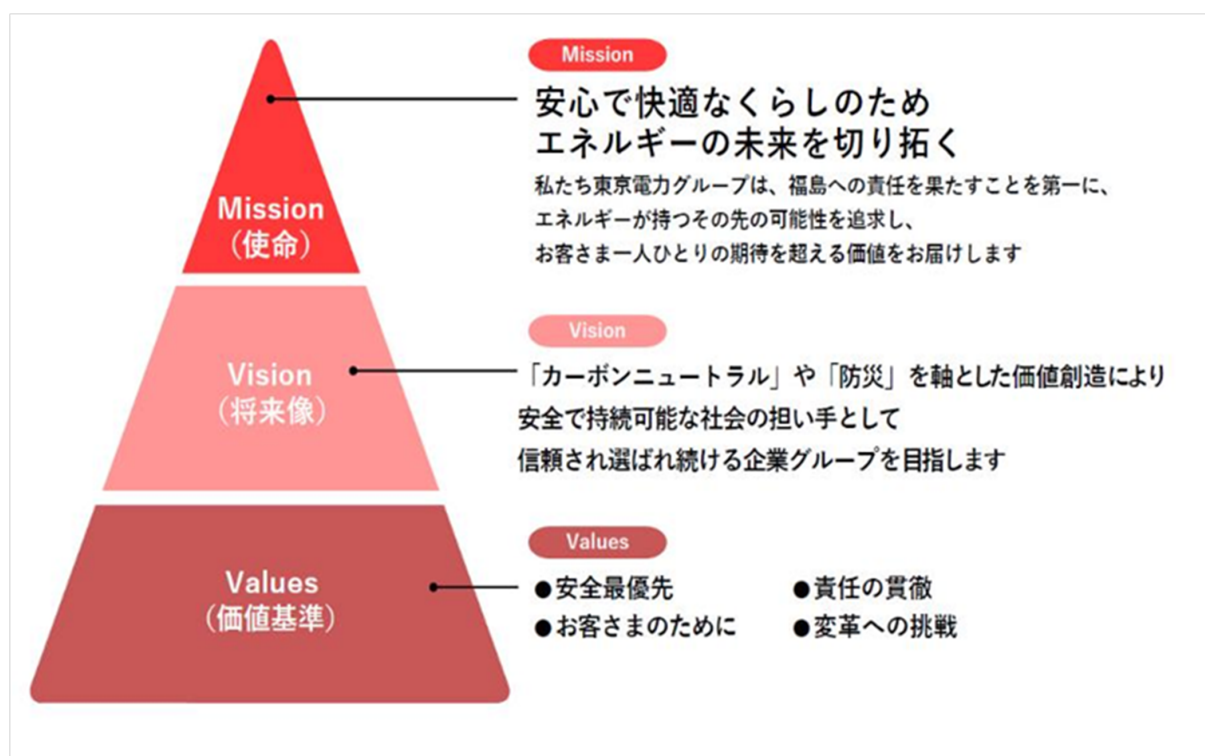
Mission
（使命）

Vision
（将来像）

Values
（価値基準）

Mission

安心で快適なくらしのため
エネルギーの未来を切り拓く

私たち東京電力グループは、福島への責任を果たすことを第一に、
エネルギーが持つその先の可能性を追求し、
お客さま一人ひとりの期待を超える価値をお届けします

Vision

「カーボンニュートラル」や「防災」を軸とした価値創造により
安全で持続可能な社会の担い手として
信頼され選ばれ続ける企業グループを目指します

Values

●安全最優先
●責任の貫徹
●お客さまのために
●変革への挑戦